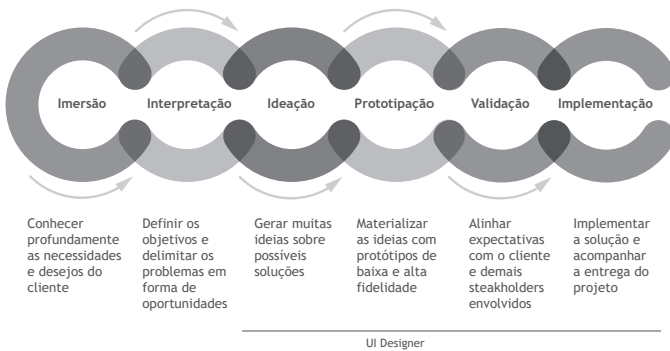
Imersão

Interpretação

Ideação

Prototipação

Validação

Implementação

Conhecer profundamente as necessidades e desejos do cliente

Definir os objetivos e delimitar os problemas em forma de oportunidades

Gerar muitas ideias sobre possíveis soluções

Materializar as ideias com protótipos de baixa e alta fidelidade

Alinhar expectativas com o cliente e demais steakholders envolvidos

Implementar a solução e acompanhar a entrega do projeto

UI Designer